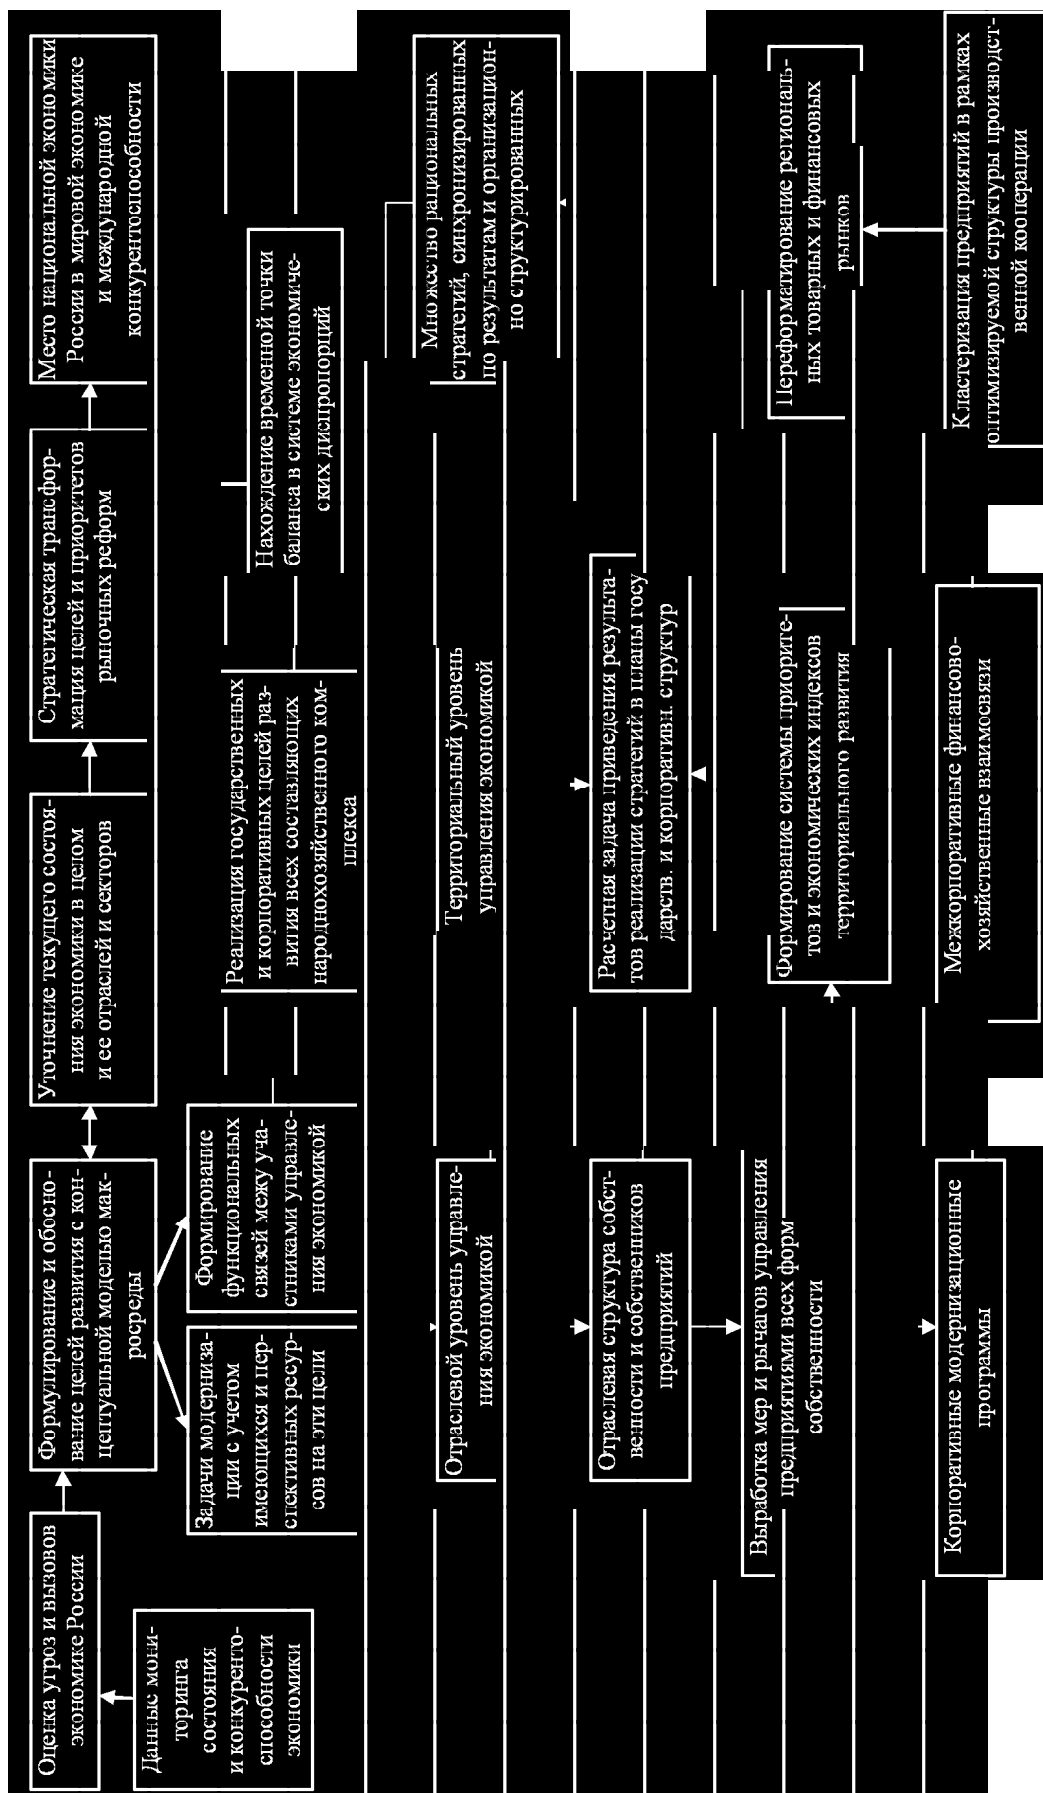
Оценка угроз и вызовов экономике России

Данные мониторинга состояния и конкурентоспособности экономики

Формулирование и обоснование целей развития с концептуальной моделью макросреды

Задачи модернизации с учетом имеющихся и перспективных ресурсов на эти цели

Формирование функциональных связей межу участниками управления экономикой

Уточнение текущего состояния экономики в целом и ее отраслей и секторов

Стратегическая трансформация целей и приоритетов рыночных реформ

Место национальной экономики России в мировой экономике и международной конкурентоспособности

Реализация государственных и корпоративных целей развития всех составляющих народнохозяйственного комплекса

Нахождение временной точки баланса в системе экономических диспропорций

Отраслевой уровень управления экономикой

Территориальный уровень управления экономикой

Множество рациональных стратегий, синхронизированных по результатам и организационно структурированных

Отраслевая структура собственности и собственников предприятий

Расчетная задача приведения результатов реализации стратегий в планы государств. и корпоративн. структур

Выработка мер и рычагов управления предприятиями всех форм собственности

Формирование системы приоритетов и экономических индексов территориального развития

Переформатирование региональных товарных и финансовых рынков

Корпоративные модернизационные программы

Межкорпоративные финансово-хозяйственные взаимосвязи

Кластеризация предприятий в рамках оптимизируемой структуры производственной кооперации